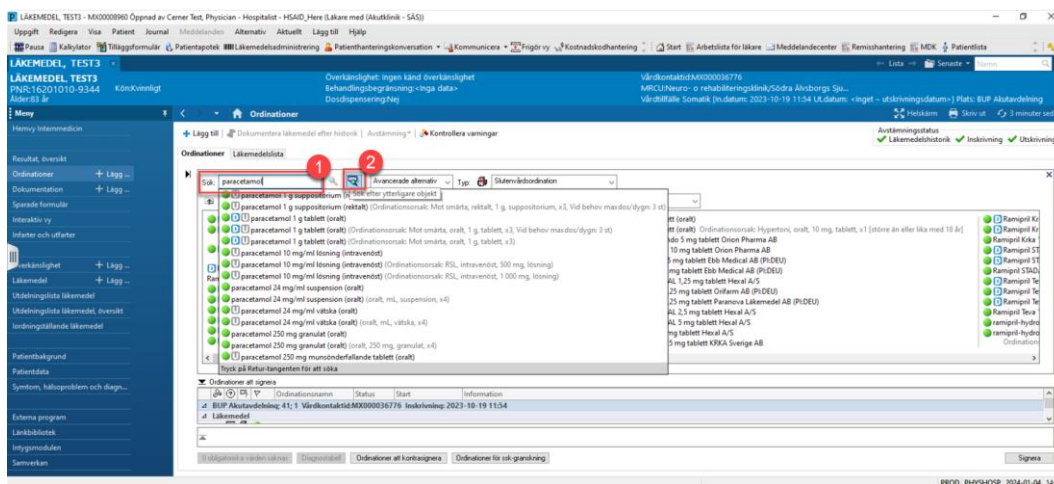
LÄKEMEDEL, TEST3 - MX00008960 Öppnad av Cerner Test, Physician - Hospitalist - HSAID_Here (Läkare med (Akutklinik - SÄS))

Uppgift Redigera Visa Patient Journal Meddelanden Alternativ Aktuellt Lägg till Hjälp

Pausa Kalkylator Tilläggsformulär Patientapotek Läkemedelsadministrering Patienthanteringskonversation Kommunicera Frigör vy Kostnadskodhantering Start Arbetslista för läkare Meddelandecenter Remisshantering MDK Patientlista

LÄKEMEDEL, TEST3

← Lista → Senaste

LÄKEMEDEL, TEST3
PNR:16201010-9344 Kön:Kvinnligt
Ålder:83 år

Överkänslighet: Ingen känd överkänslighet
Behandlingsbegränsning:<Inga data>
Dosdispensering:Nej

Vårdkontaktid:MX000036776
MRCU:Neuro- o rehabiliteringsklinik/Södra Älvsborgs Sju...
Vårdtillfälle Somatik [In.datum: 2023-10-19 11:54 Ut.datum: <Inget – utskrivningsdatum>] Plats: BUP Akutavdelning

Meny

Ordinationer

Helskärm Skriv ut 3 minuter sed

Hemvy Internmedicin

Resultat, översikt
Ordinationer + Lägg ...
Dokumentation + Lägg ...
Sparade formulär
Interaktiv vy
Infarter och utfarter
Överkänslighet + Lägg ...
Läkemedel + Lägg ...
Utdelningslista läkemedel
Utdelningslista läkemedel, översikt
Iordningställande läkemedel
Patientbakgrund
Patientdata
Symtom, hälsoproblem och diagn...
Externa program
Länkbibliotek
Intygsmodulen
Samverkan

+ Lägg till | Dokumentera läkemedel efter historik | Avstämning | Kontrollera varningar

Avstämningsstatus
✔ Läkemedelshistorik ✔ Inskrivning ✔ Utskrivning

Ordinationer Läkemedelslista

Sök: paracetamol
1
2
Avancerade alternativ Typ: Slutenvårdsordination
Sök efter ytterligare objekt

paracetamol 1 g suppositorium
paracetamol 1 g suppositorium (rektalt) (Ordinationsorsak: Mot smärta, rektalt, 1 g, suppositorium, x3, Vid behov maxdos/dygn: 3 st)
paracetamol 1 g tablett (oralt)
paracetamol 1 g tablett (oralt) (Ordinationsorsak: Mot smärta, oralt, 1 g, tablett, x3, Vid behov maxdos/dygn: 3 st)
paracetamol 1 g tablett (oralt) (Ordinationsorsak: Mot smärta, oralt, 1 g, tablett, x3)
paracetamol 10 mg/ml lösning (intravenöst)
paracetamol 10 mg/ml lösning (intravenöst) (Ordinationsorsak: RSL, intravenöst, 500 mg, lösning)
paracetamol 10 mg/ml lösning (intravenöst) (Ordinationsorsak: RSL, intravenöst, 1 000 mg, lösning)
paracetamol 24 mg/ml suspension (oralt)
paracetamol 24 mg/ml suspension (oralt) (oralt, mL, suspension, x4)
paracetamol 24 mg/ml vätska (oralt)
paracetamol 24 mg/ml vätska (oralt) (oralt, mL, vätska, x4)
paracetamol 250 mg granulat (oralt)
paracetamol 250 mg granulat (oralt) (oralt, 250 mg, granulat, x4)
paracetamol 250 mg munsönderfallande tablett (oralt)
Tryck på Retur-tangenten för att söka

tt (oralt)
tt (oralt) (Ordinationsorsak: Hypertoni, oralt, 10 mg, tablett, x1 [större än eller lika med 18 år]
do 5 mg tablett Orion Pharma AB
10 mg tablett Orion Pharma AB
5 mg tablett Ebb Medical AB (PI:DEU)
mg tablett Ebb Medical AB (PI:DEU)
AL 1,25 mg tablett Hexal A/S
25 mg tablett Orifarm AB (PI:DEU)
25 mg tablett Paranova Läkemedel AB (PI:DEU)
AL 2,5 mg tablett Hexal A/S
AL 5 mg tablett Hexal A/S
mg tablett Hexal A/S
5 mg tablett KRKA Sverige AB

Ramipril Kr
Ramipril Kr
Ramipril Krka
Ramipril ST
Ramipril ST
Ramipril STAD
Ramipril Te
Ramipril Te
Ramipril Te
Ramipril Teva
ramipril-hydro
ramipril-hydro
Ordination

Ordinationer att signera
Ordinationsnamn Status Start Information
BUP Akutavdelning; 41; 1 Vårdkontaktid:MX000036776 Inskrivning: 2023-10-19 11:54
Läkemedel

0 obligatoriska värden saknas Diagnostabell Ordinationer att kontrasignera Ordinationer för sok-granskning Signera

PROD PHYSHOSP 2024-01-04 14